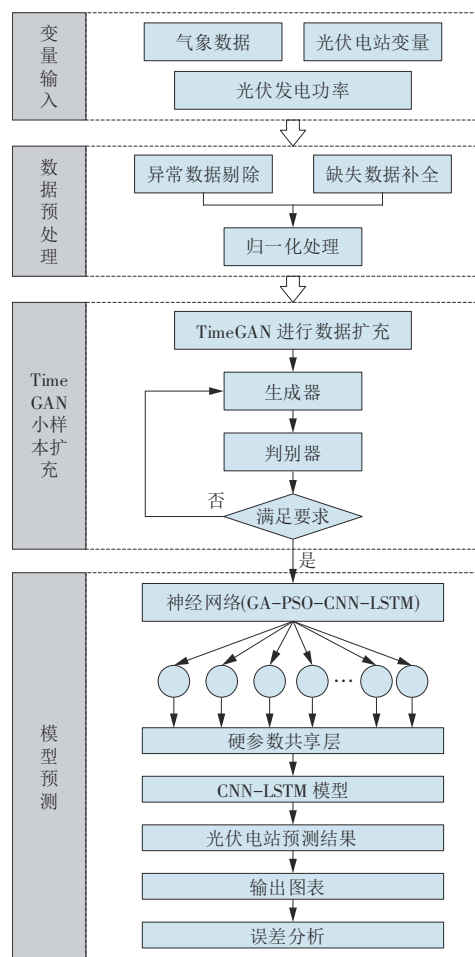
变量输入

气象数据

光伏电站变量

光伏发电功率

数据预处理

异常数据剔除

缺失数据补全

归一化处理

Time GAN 小样本扩充

TimeGAN 进行数据扩充

生成器

判别器

否

满足要求

是

模型预测

神经网络(GA-PSO-CNN-LSTM)

…

硬参数共享层

CNN-LSTM 模型

光伏电站预测结果

输出图表

误差分析